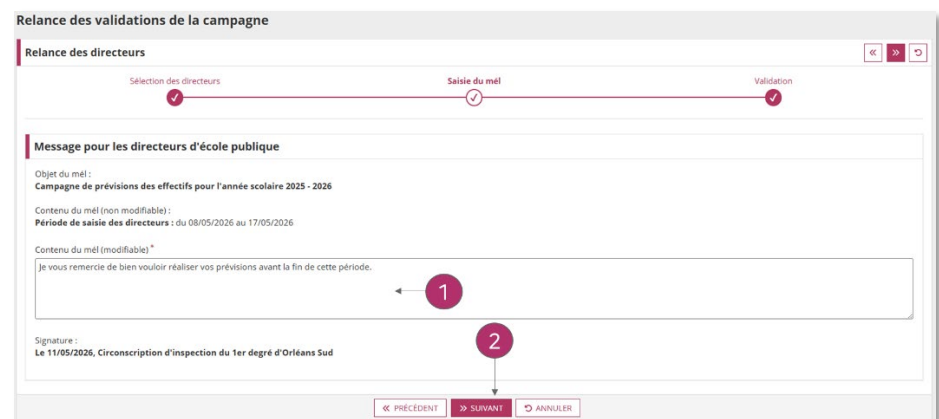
Relance des validations de la campagne

Relance des directeurs

« » ↺

Sélection des directeurs

Saisie du mél

Validation

Message pour les directeurs d'école publique

Objet du mél :
Campagne de prévisions des effectifs pour l'année scolaire 2025 - 2026

Contenu du mél (non modifiable) :
Période de saisie des directeurs : du 08/05/2026 au 17/05/2026

Contenu du mél (modifiable) *

Je vous remercie de bien vouloir réaliser vos prévisions avant la fin de cette période.

1

2

Signature :
Le 11/05/2026, Circonscription d'inspection du 1er degré d'Orléans Sud

« PRÉCÉDENT

» SUIVANT

↺ ANNULER